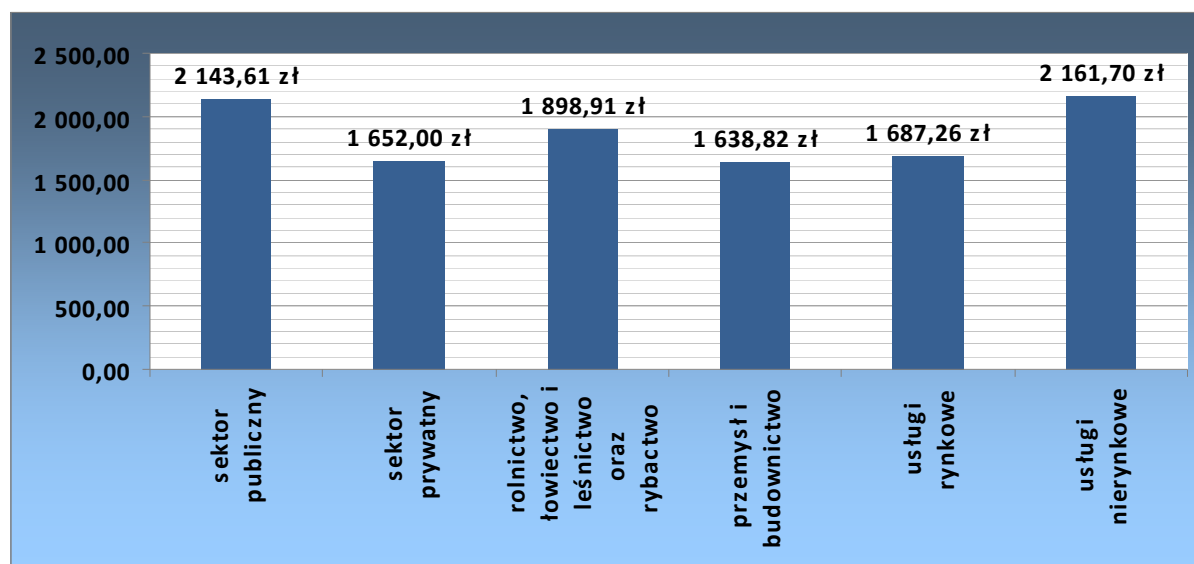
2 500,00
2 000,00
1 500,00
1 000,00
500,00
0,00

2 143,61 zł
1 652,00 zł
1 898,91 zł
1 638,82 zł
1 687,26 zł
2 161,70 zł

sektor publiczny
sektor prywatny
rolnictwo, łowiectwo i leśnictwo oraz rybactwo
przemysł i budownictwo
usługi rynkowe
usługi nierynkowe